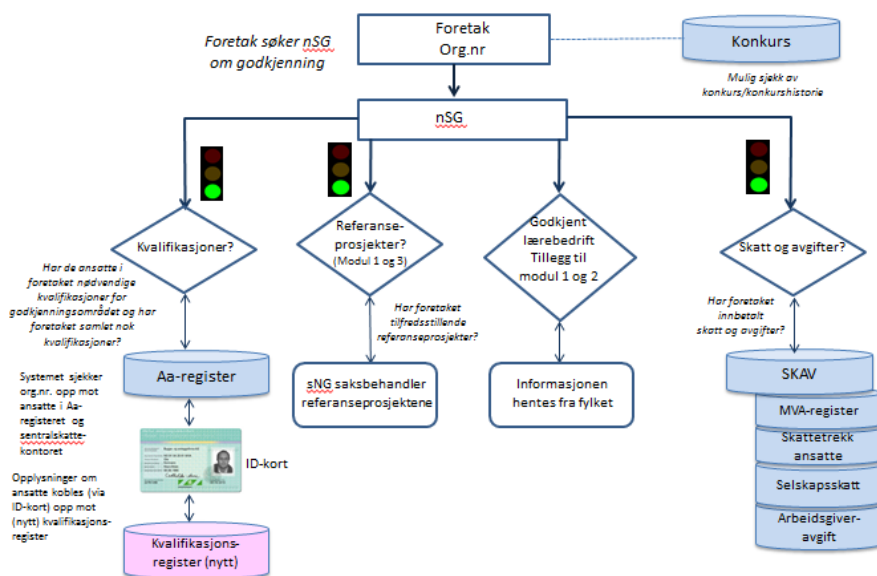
Foretak søker nSG om godkjenning

Foretak
Org.nr

Konkurs

Mulig sjekk av konkurs/konkurshistorie

nSG

Kvalifikasjoner?

Har de ansatte i foretaket nødvendige kvalifikasjoner for godkjenningsområdet og har foretaket samlet nok kvalifikasjoner?

Referanse-prosjekter?
(Modul 1 og 3)

Har foretaket tilfredsstillende referanseprosjekter?

Godkjent lærebedrift
Tillegg til modul 1 og 2

Skatt og avgifter?

Har foretaket innbetalt skatt og avgifter?

Systemet sjekker org.nr. opp mot ansatte i Aa-registeret og sentralskatte-kontoret

Aa-register

ID-kort

Opplysninger om ansatte kobles (via ID-kort) opp mot (nytt) kvalifikasjons-register

Kvalifikasjons-register (nytt)

sNG saksbehandler referanseprosjektene

Informasjonen hentes fra fylket

SKAV

MVA-register

Skattetrekk ansatte

Selskapsskatt

Arbeidsgiver-avgift